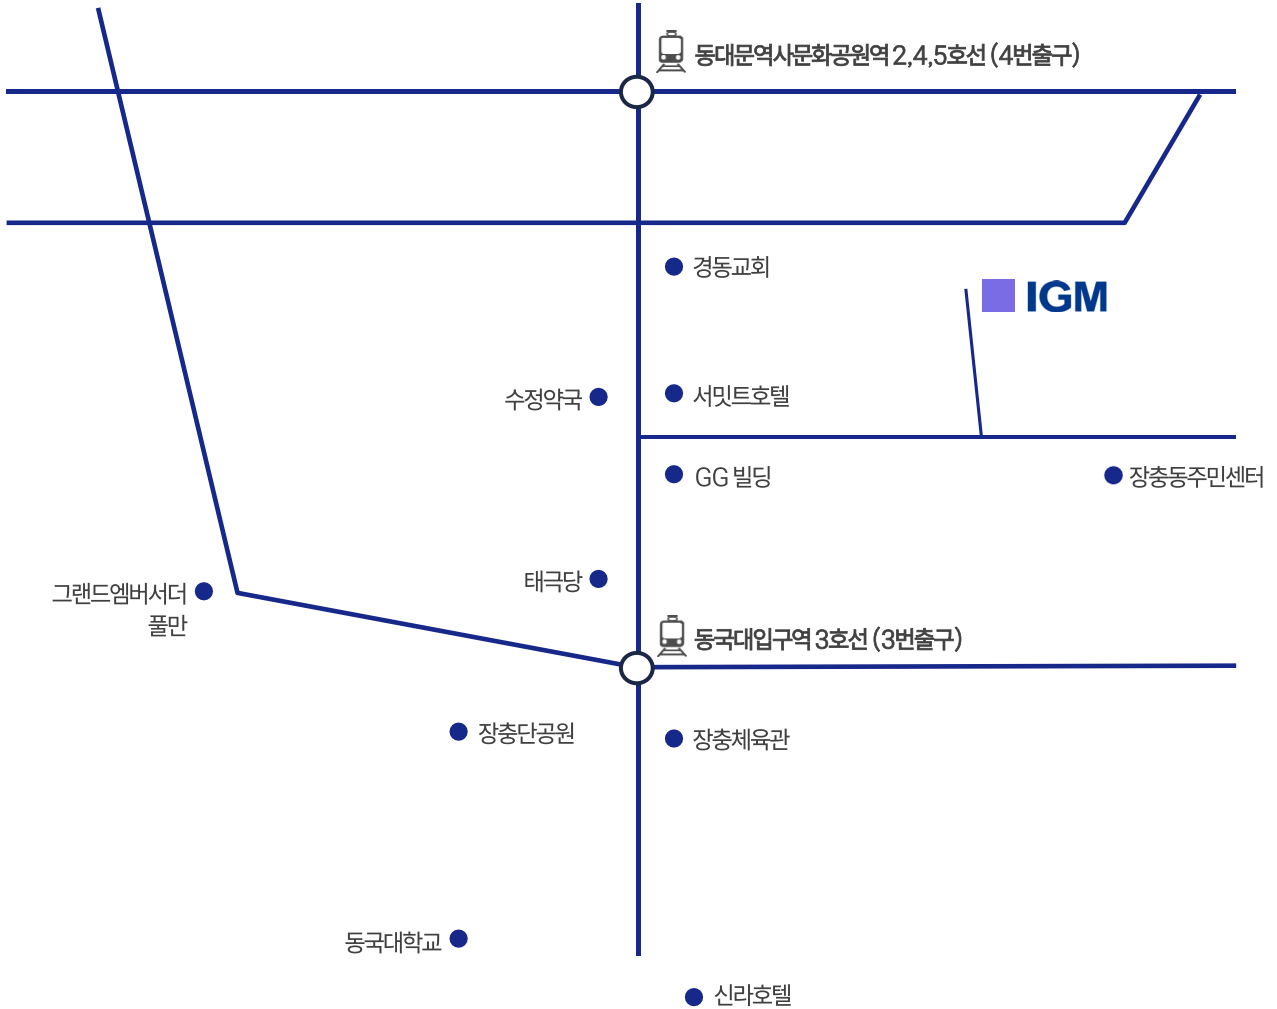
동대문역사문화공원역 2,4,5호선 (4번출구)

경동교회

IGM

수정약국

서밋트호텔

GG 빌딩

장충동주민센터

태극당

그랜드엠버서더 풀만

동국대입구역 3호선 (3번출구)

장충단공원

장충체육관

동국대학교

신라호텔